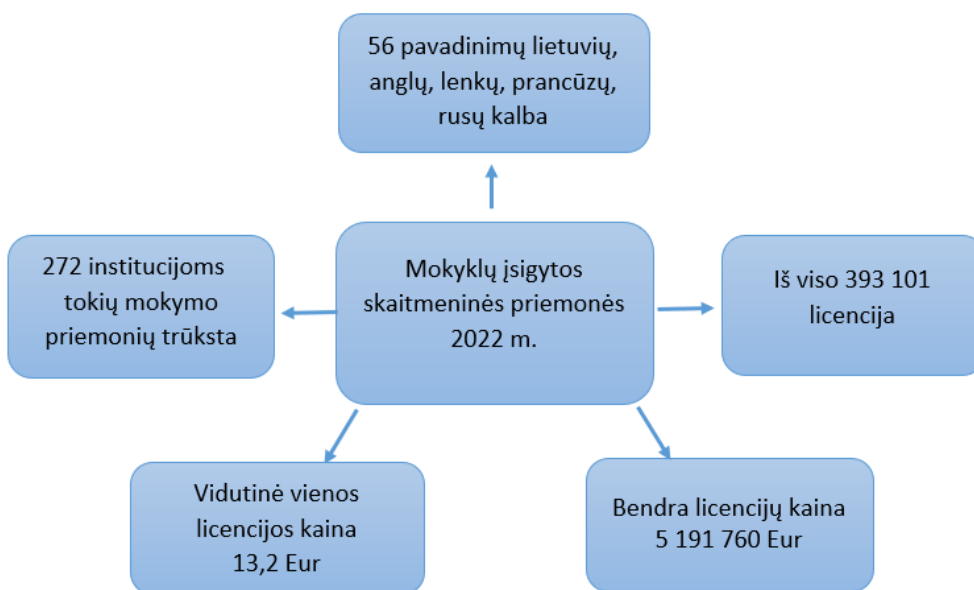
56 pavadinimų lietuvių, anglų, lenkų, prancūzų, rusų kalba

272 institucijoms tokių mokymo priemonių trūksta

Mokyklų įsigytos skaitmeninės priemonės 2022 m.

Iš viso 393 101 licencija

Vidutinė vienos licencijos kaina 13,2 Eur

Bendra licencijų kaina 5 191 760 Eur